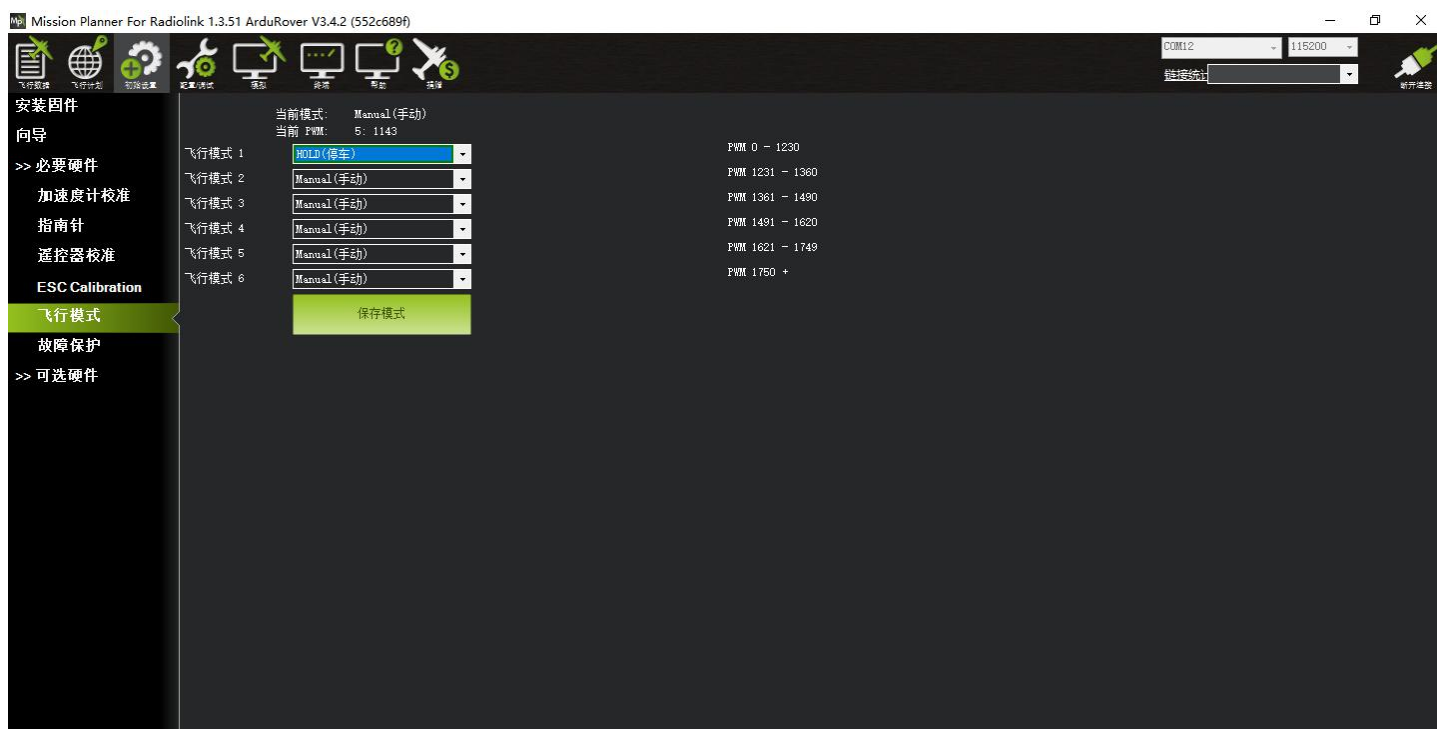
Mission Planner For Radiolink 1.3.51 ArduRover V3.4.2 (552c689f)

飞行数据 飞行计划 初始设置 配置/调试 模拟 终端 帮助 捐赠

COM12 115200
链接统计
断开连接

安装固件
向导
>> 必要硬件
加速度计校准
指南针
遥控器校准
ESC Calibration
飞行模式
故障保护
>> 可选硬件

当前模式: Manual(手动)
当前 PWM: 5: 1143

飞行模式 1 HOLD(停车)
飞行模式 2 Manual(手动)
飞行模式 3 Manual(手动)
飞行模式 4 Manual(手动)
飞行模式 5 Manual(手动)
飞行模式 6 Manual(手动)

保存模式

PWM 0 - 1230
PWM 1231 - 1360
PWM 1361 - 1490
PWM 1491 - 1620
PWM 1621 - 1749
PWM 1750 +